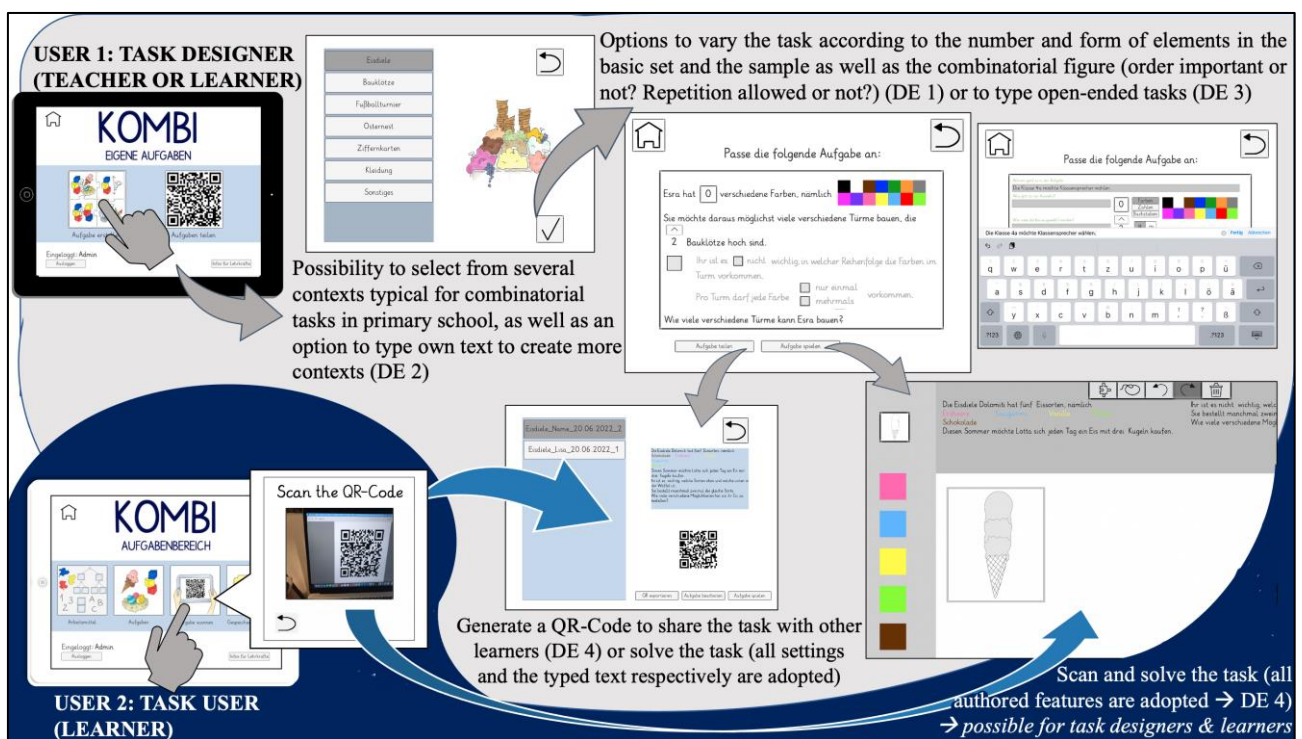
USER 1: TASK DESIGNER (TEACHER OR LEARNER)

KOMBI
EIGENE AUFGABEN

Aufgabe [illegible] Aufgaben teilen

Eingeloggt: Admin
Ausloggen
Infos für Lehrkräfte

Eisdiele
Bauklötze
Fußballturnier
Osternest
Ziffernkarten
Kleidung
Sonstiges

Possibility to select from several contexts typical for combinatorial tasks in primary school, as well as an option to type own text to create more contexts (DE 2)

Options to vary the task according to the number and form of elements in the basic set and the sample as well as the combinatorial figure (order important or not? Repetition allowed or not?) (DE 1) or to type open-ended tasks (DE 3)

Passe die folgende Aufgabe an:

Esra hat 0 verschiedene Farben, nämlich

Sie möchte daraus möglichst viele verschiedene Türme bauen, die

2 Bauklötze hoch sind.

Ihr ist es nicht wichtig, in welcher Reihenfolge die Farben im Turm vorkommen.

Pro Turm darf jede Farbe nur einmal mehrmals vorkommen.

Wie viele verschiedene Türme kann Esra bauen?

Aufgabe teilen
Aufgabe spielen

Passe die folgende Aufgabe an:

Die Klasse 4a möchte Klassensprecher wählen.

Fertig

q w e r t z u i o p ü
a s d f g h j k l ö ä
y x c v b n m
?123 ?123

Eisdiele_Name_20.06.2022_2
Eisdiele_Lisa_20.06.2022_1

QR exportieren
Aufgabe bearbeiten
Aufgabe spielen

Die Eisdiele Dolomiti hat fünf Eissorten, nämlich
Erdbeere
Schokolade
Diesen Sommer möchte Lotta sich jeden Tag ein Eis mit drei Kugeln kaufen.
Ihr ist es nicht wichtig, welc
Sie bestellt manchmal zwei
Wie viele verschiedene Mög

KOMBI
AUFGABENBEREICH

Arbeitsmittel
Aufgaben
Aufgabe scannen

Eingeloggt: Admin
Ausloggen
Infos für Lehrkräfte

Scan the QR-Code

Generate a QR-Code to share the task with other learners (DE 4) or solve the task (all settings and the typed text respectively are adopted)

USER 2: TASK USER (LEARNER)

Scan and solve the task (all authored features are adopted → DE 4)
→ possible for task designers & learners